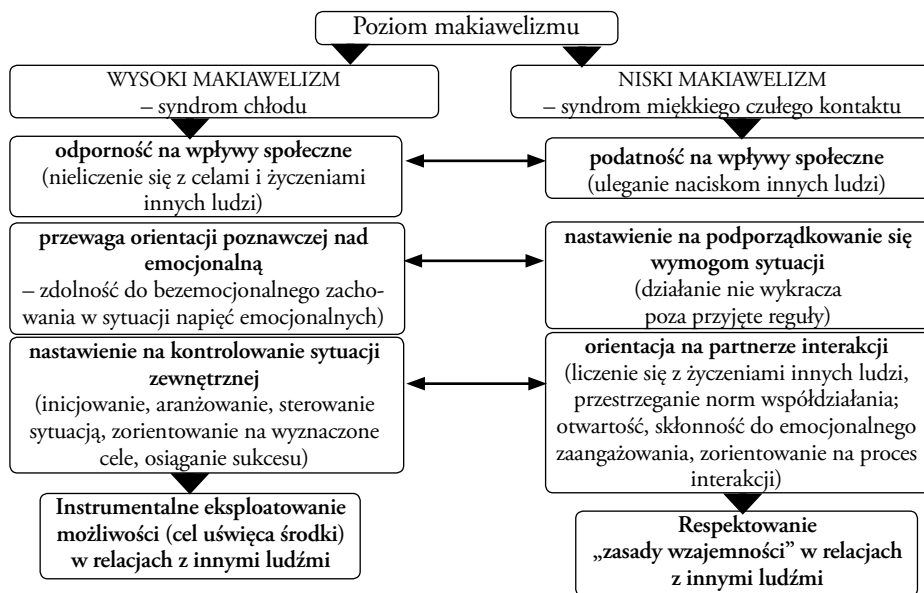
Poziom makiawelizmu

WYSOKI MAKIAWELIZM
– syndrom chłodu

odporność na wpływy społeczne
(nieliczenie się z celami i życzeniami innych ludzi)

przewaga orientacji poznawczej nad emocjonalną
– zdolność do bezemocjonalnego zachowania w sytuacji napięć emocjonalnych)

nastawienie na kontrolowanie sytuacji zewnętrznej
(inicjowanie, aranżowanie, sterowanie sytuacją, zorientowanie na wyznaczone cele, osiąganie sukcesu)

Instrumentalne eksploatowanie możliwości (cel uświęca środki) w relacjach z innymi ludźmi

NISKI MAKIAWELIZM
– syndrom miękkiego czułego kontaktu

podatność na wpływy społeczne
(uleganie naciskom innych ludzi)

nastawienie na podporządkowanie się wymogom sytuacji
(działanie nie wykracza poza przyjęte reguły)

orientacja na partnerze interakcji
(liczenie się z życzeniami innych ludzi, przestrzeganie norm współdziałania; otwartość, skłonność do emocjonalnego zaangażowania, zorientowanie na proces interakcji)

Respektowanie „zasady wzajemności" w relacjach z innymi ludźmi